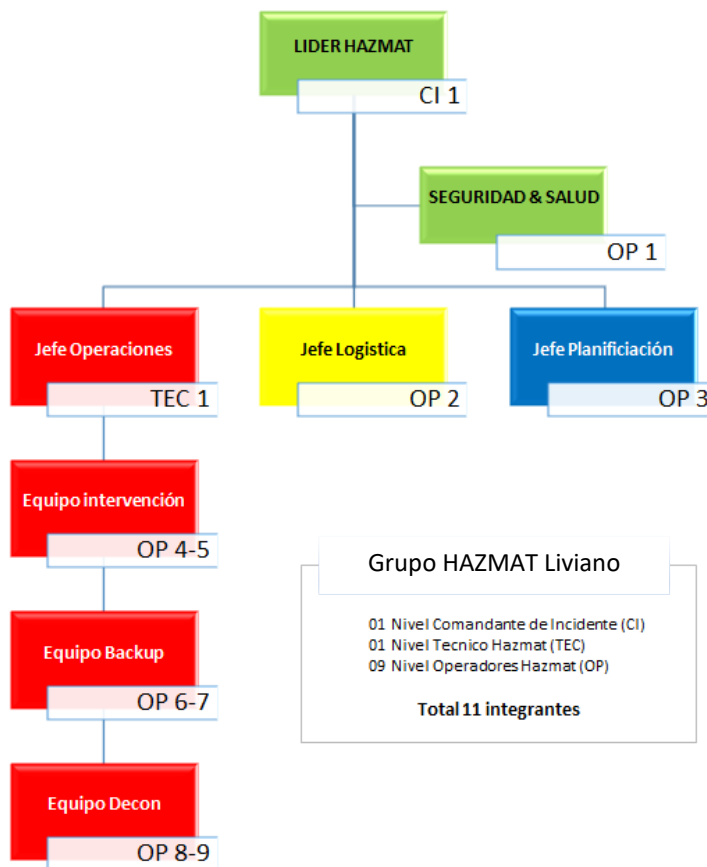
LIDER HAZMAT
CI 1

SEGURIDAD & SALUD
OP 1

Jefe Operaciones
TEC 1

Jefe Logistica
OP 2

Jefe Planificiación
OP 3

Equipo intervención
OP 4-5

Equipo Backup
OP 6-7

Equipo Decon
OP 8-9

Grupo HAZMAT Liviano

01 Nivel Comandante de Incidente (CI)
01 Nivel Tecnico Hazmat (TEC)
09 Nivel Operadores Hazmat (OP)

Total 11 integrantes